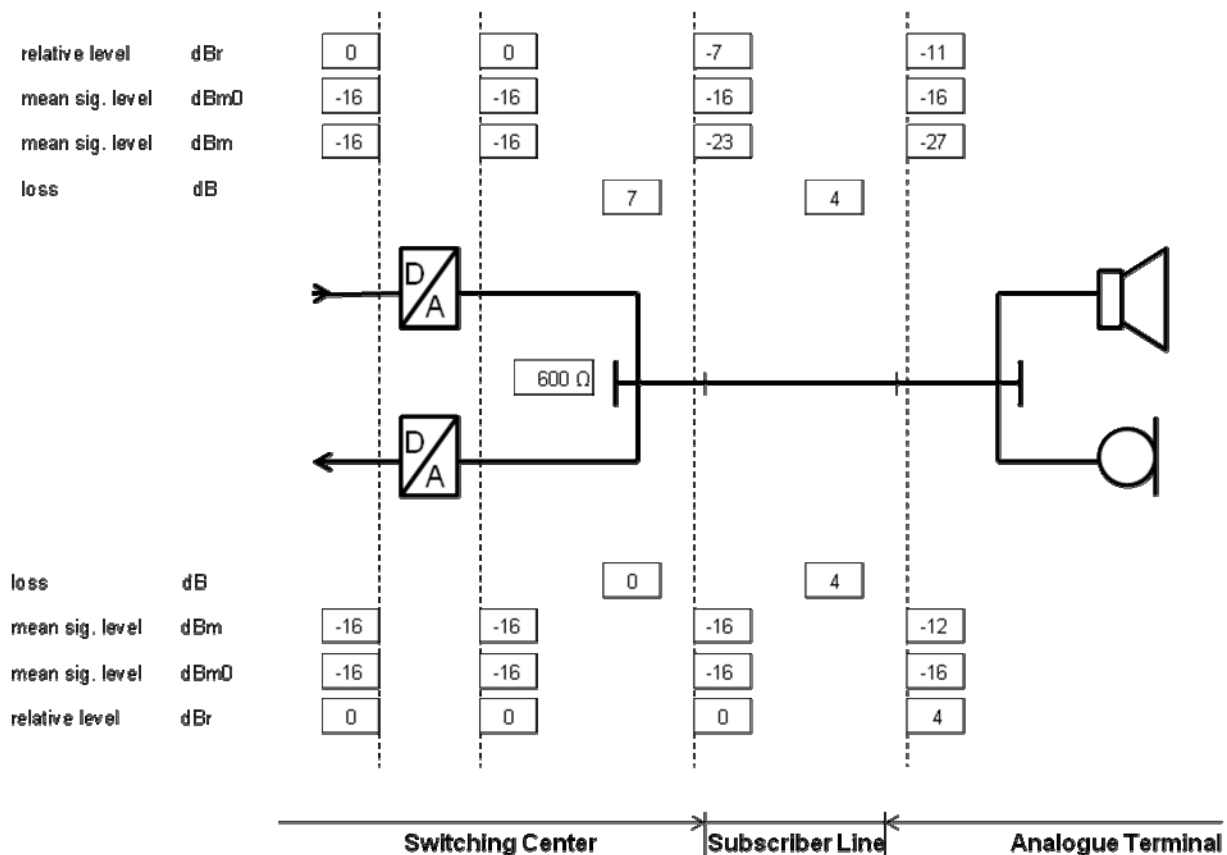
relative level dBr 0 0 -7 -11
mean sig. level dBm0 -16 -16 -16 -16
mean sig. level dBm -16 -16 -23 -27
loss dB 7 4

D
A

600 Ω

D
A

loss dB 0 4
mean sig. level dBm -16 -16 -16 -12
mean sig. level dBm0 -16 -16 -16 -16
relative level dBr 0 0 0 4

Switching Center
Subscriber Line
Analogue Terminal